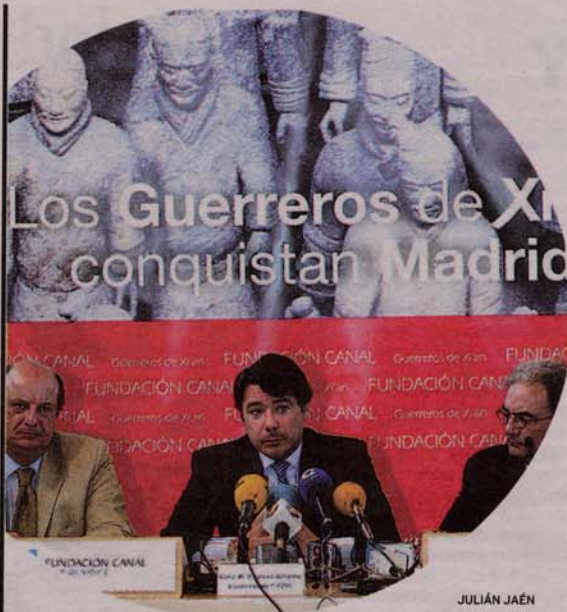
Los Guerreros de Xi
conquistan Madrid

ÓN CANAL Guerreros de Xi'an FUNDACIÓN CANAL Guerreros de Xi'an FUNDAC
FUNDACIÓN CANAL Guerreros de Xi'an FUNDACIÓN CANAL
FUNDACIÓN CANAL Guerreros de Xi'an FUNDACIÓN CANAL Guerreros de Xi'an
FUNDACIÓN CANAL FUNDACIÓN CANAL

FUNDACIÓN CANAL

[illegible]

JULIÁN JAÉN